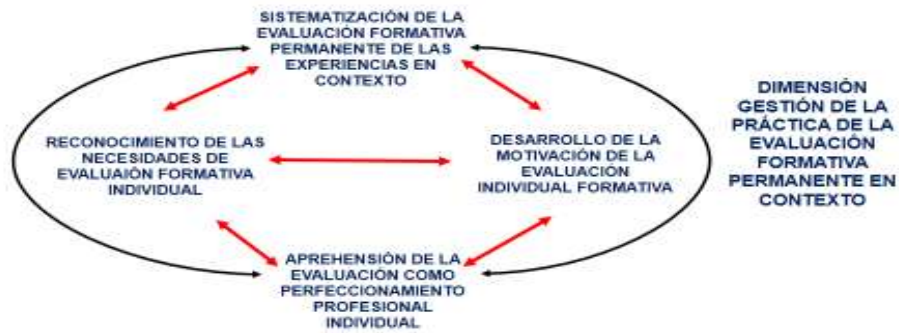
SISTEMATIZACIÓN DE LA EVALUACIÓN FORMATIVA PERMANENTE DE LAS EXPERIENCIAS EN CONTEXTO

RECONOCIMIENTO DE LAS NECESIDADES DE EVALUAIÓN FORMATIVA INDIVIDUAL

DESARROLLO DE LA MOTIVACIÓN DE LA EVALUACIÓN INDIVIDUAL FORMATIVA

APREHENSIÓN DE LA EVALUACIÓN COMO PERFECCIONAMIENTO PROFESIONAL INDIVIDUAL

DIMENSIÓN GESTIÓN DE LA PRÁCTICA DE LA EVALUACIÓN FORMATIVA PERMANENTE EN CONTEXTO